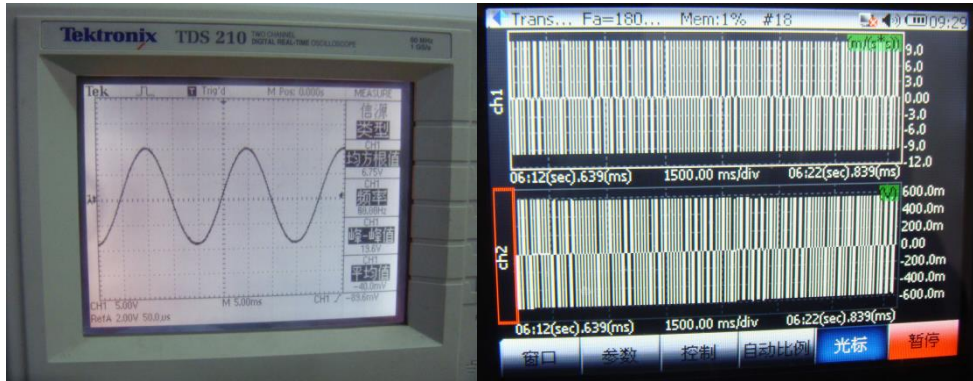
Tektronix TDS 210 TWO CHANNEL DIGITAL REAL-TIME OSCILLOSCOPE

Tek Trig'd M Pos: 0.000s MEASURE
信源
类型
CH1
均方根值
CH1
频率
CH1
峰-峰值
CH1
平均值
CH1 5.00V M 5.00ms CH1 ∕ -83.6mV
RefA 2.00V 50.0us

Trans... Fa=180... Mem:1% #18 09:29
ch1
m/(s^2)
9.0
6.0
3.0
0.00
-3.0
-6.0
-9.0
-12.0
06:12(sec).639(ms) 1500.00 ms/div 06:22(sec).839(ms)
ch2
(V)
600.0m
400.0m
200.0m
0.00
-200.0m
-400.0m
-600.0m
06:12(sec).639(ms) 1500.00 ms/div 06:22(sec).839(ms)
窗口 参数 控制 自动比例 光标 暂停